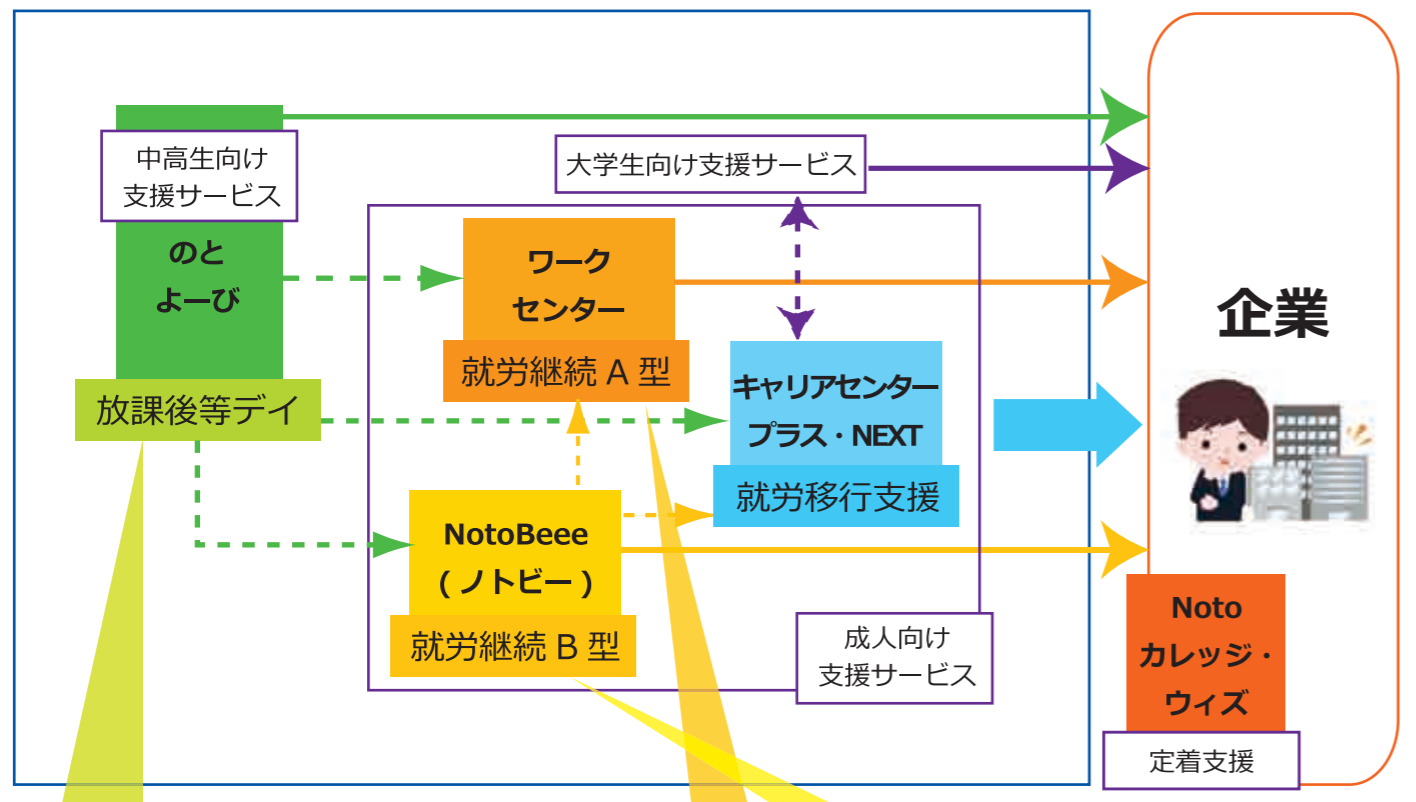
中高生向け支援サービス

のとよーび

放課後等デイ

大学生向け支援サービス

ワークセンター

就労継続 A 型

キャリアセンタープラス・NEXT

就労移行支援

NotoBeee（ノトビー）

就労継続 B 型

成人向け支援サービス

企業

Notoカレッジ・ウィズ

定着支援